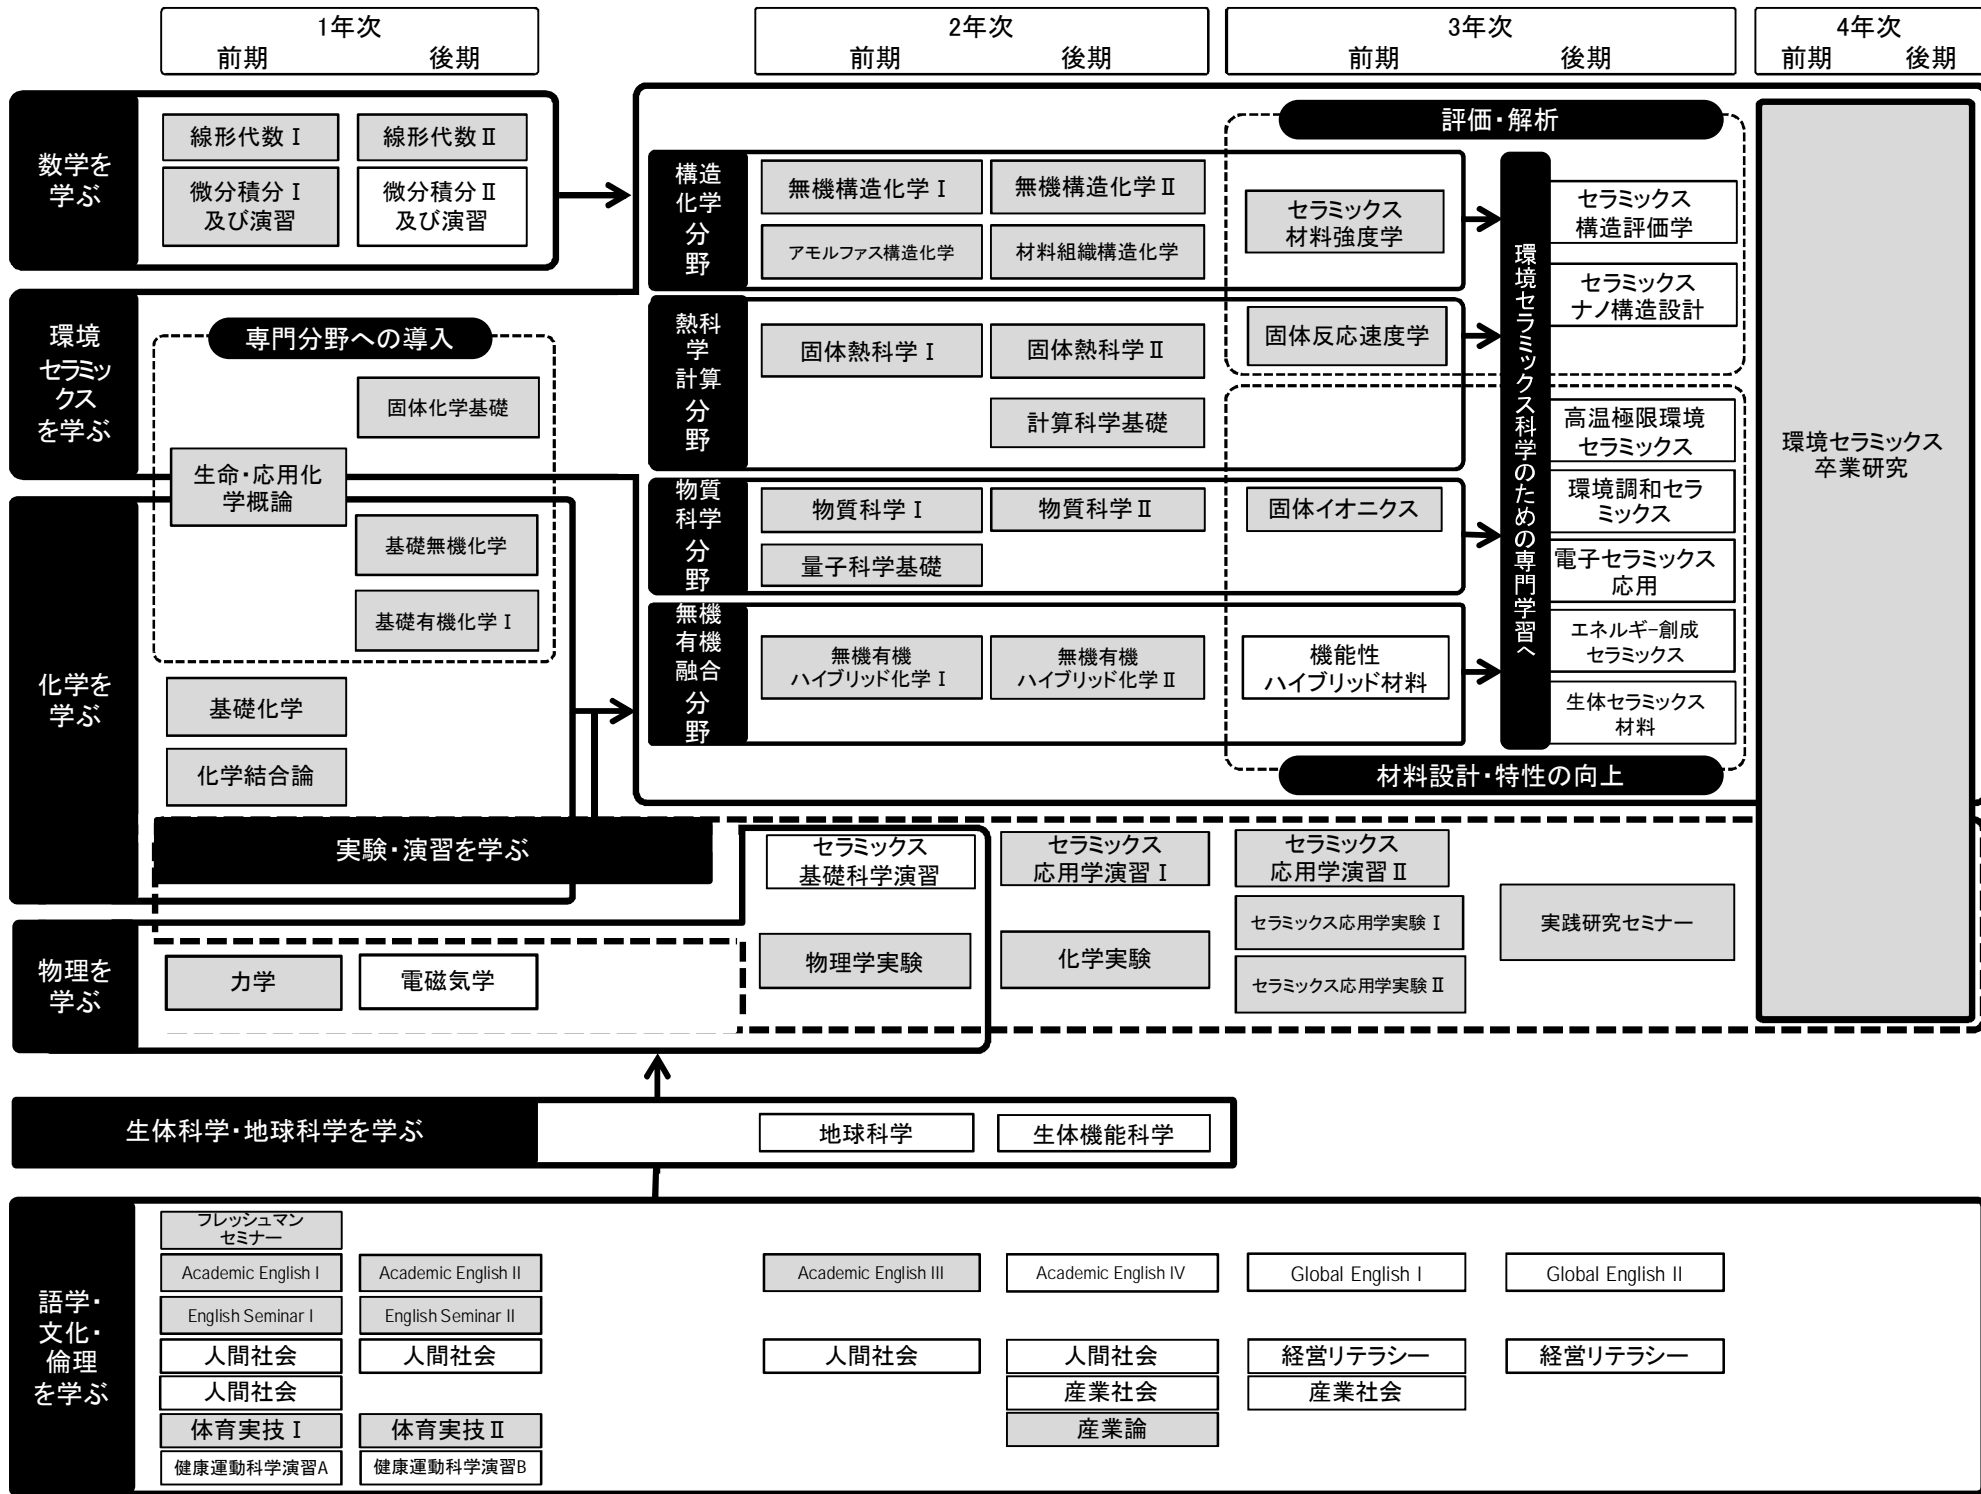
1年次
前期 後期

2年次
前期 後期

3年次
前期 後期

4年次
前期 後期

数学を学ぶ

線形代数Ⅰ
線形代数Ⅱ
微分積分Ⅰ及び演習
微分積分Ⅱ及び演習

環境セラミックスを学ぶ

専門分野への導入
固体化学基礎
生命・応用化学概論
基礎無機化学
基礎有機化学Ⅰ

化学を学ぶ

基礎化学
化学結合論

評価・解析

構造化学分野
無機構造化学Ⅰ
無機構造化学Ⅱ
アモルファス構造化学
材料組織構造化学
セラミックス材料強度学

熱科学計算分野
固体熱科学Ⅰ
固体熱科学Ⅱ
計算科学基礎
固体反応速度学

物質科学分野
物質科学Ⅰ
物質科学Ⅱ
量子科学基礎
固体イオニクス

無機有機融合分野
無機有機ハイブリッド化学Ⅰ
無機有機ハイブリッド化学Ⅱ
機能性ハイブリッド材料

環境セラミックス科学のための専門学習へ

セラミックス構造評価学
セラミックスナノ構造設計
高温極限環境セラミックス
環境調和セラミックス
電子セラミックス応用
エネルギー創成セラミックス
生体セラミックス材料

材料設計・特性の向上

環境セラミックス卒業研究

実験・演習を学ぶ
セラミックス基礎科学演習
セラミックス応用学演習Ⅰ
セラミックス応用学演習Ⅱ
セラミックス応用学実験Ⅰ
セラミックス応用学実験Ⅱ
実践研究セミナー
物理学実験
化学実験

物理を学ぶ
力学
電磁気学

生体科学・地球科学を学ぶ
地球科学
生体機能科学

語学・文化・倫理を学ぶ
フレッシュマンセミナー
Academic English I
Academic English II
Academic English III
Academic English IV
Global English I
Global English II
English Seminar I
English Seminar II
人間社会
人間社会
人間社会
人間社会
人間社会
経営リテラシー
経営リテラシー
産業社会
産業社会
産業論
体育実技Ⅰ
体育実技Ⅱ
健康運動科学演習A
健康運動科学演習B